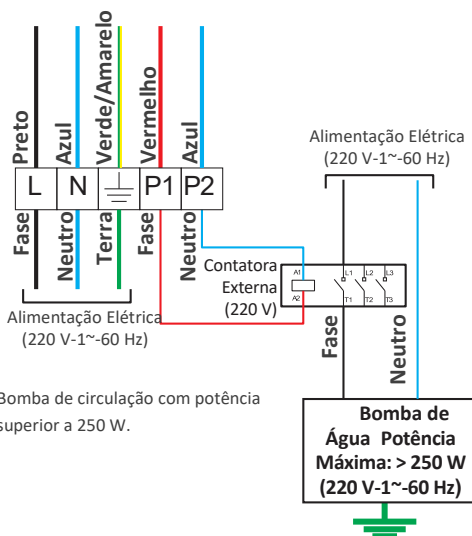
Preto
Azul
Verde/Amarelo
Vermelho
Azul

L
N
P1
P2

Fase
Neutro
Terra
Fase
Neutro

Alimentação Elétrica
(220 V-1~-60 Hz)

Alimentação Elétrica
(220 V-1~-60 Hz)

Contatora
Externa
(220 V)

A1
A2
L1
L2
L3
T1
T2
T3

Fase
Neutro

Bomba de circulação com potência superior a 250 W.

Bomba de
Água Potência
Máxima: > 250 W
(220 V-1~-60 Hz)